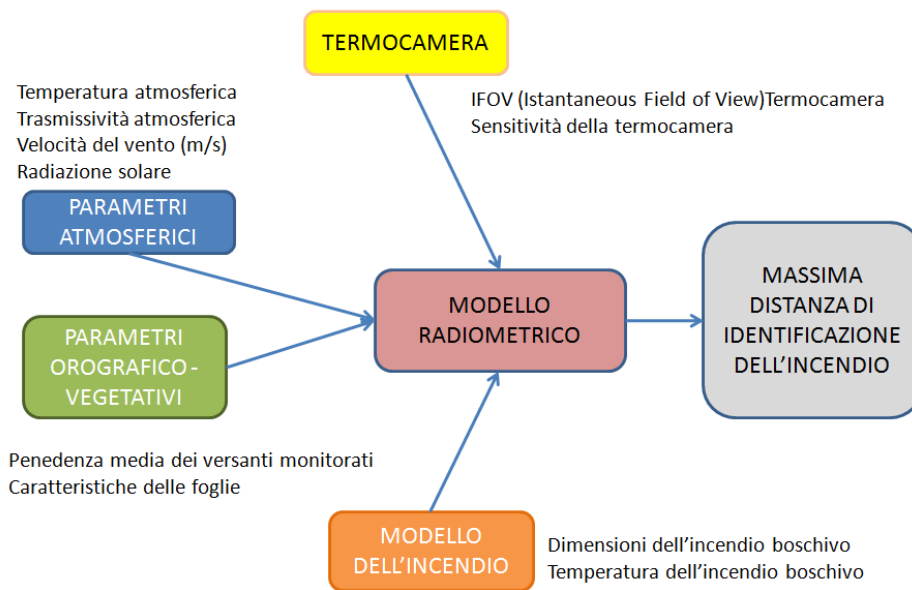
TERMOCAMERA

IFOV (Istantaneous Field of View)Termocamera
Sensitività della termocamera

Temperatura atmosferica
Trasmissività atmosferica
Velocità del vento (m/s)
Radiazione solare

PARAMETRI ATMOSFERICI

PARAMETRI OROGRAFICO - VEGETATIVI

Penedenza media dei versanti monitorati
Caratteristiche delle foglie

MODELLO RADIOMETRICO

MASSIMA DISTANZA DI IDENTIFICAZIONE DELL'INCENDIO

MODELLO DELL'INCENDIO

Dimensioni dell'incendio boschivo
Temperatura dell'incendio boschivo